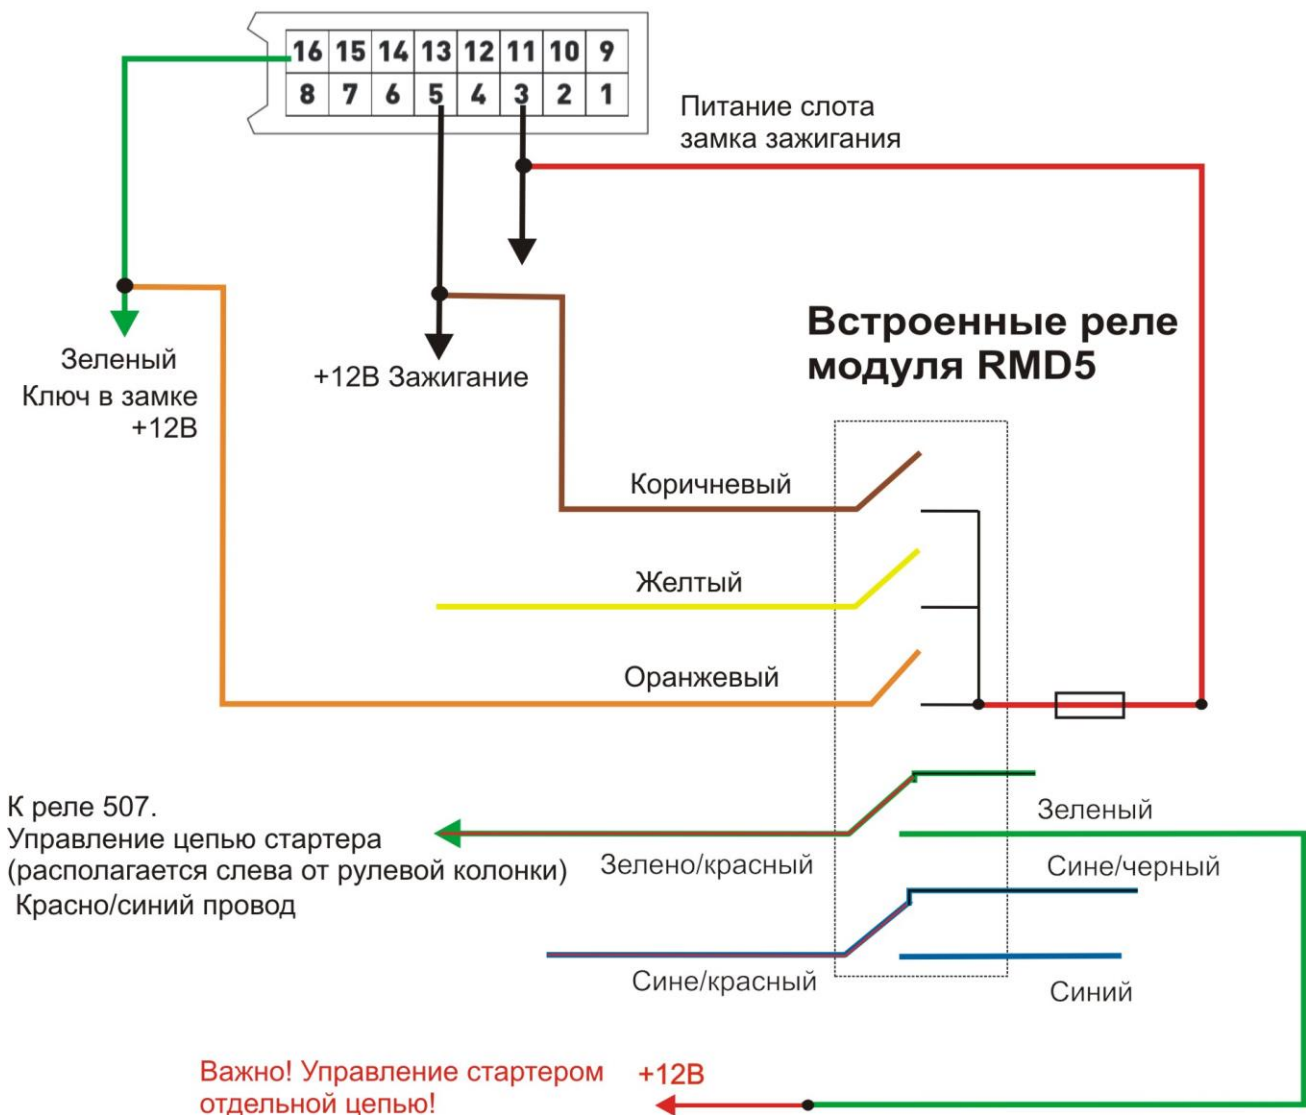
| 16 | 15 | 14 | 13 | 12 | 11 | 10 | 9 |
|---|---|---|---|---|---|---|---|
| 8 | 7 | 6 | 5 | 4 | 3 | 2 | 1 |

Питание слота замка зажигания

Зеленый
Ключ в замке
+12В

+12В Зажигание

Встроенные реле модуля RMD5

Коричневый

Желтый

Оранжевый

К реле 507.
Управление цепью стартера
(располагается слева от рулевой колонки)
Красно/синий провод

Зеленый

Зелено/красный

Сине/черный

Сине/красный

Синий

Важно! Управление стартером отдельной цепью!

+12В